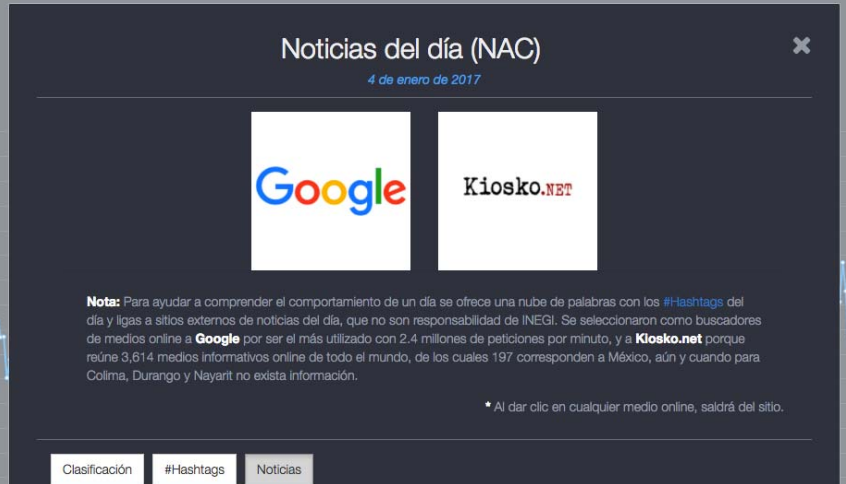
Noticias del día (NAC)

✖

4 de enero de 2017

Google

Kiosko.NET

Nota: Para ayudar a comprender el comportamiento de un día se ofrece una nube de palabras con los #Hashtags del día y ligas a sitios externos de noticias del día, que no son responsabilidad de INEGI. Se seleccionaron como buscadores de medios online a Google por ser el más utilizado con 2.4 millones de peticiones por minuto, y a Kiosko.net porque reúne 3,614 medios informativos online de todo el mundo, de los cuales 197 corresponden a México, aún y cuando para Colima, Durango y Nayarit no exista información.

* Al dar clic en cualquier medio online, saldrá del sitio.

Clasificación | #Hashtags | Noticias